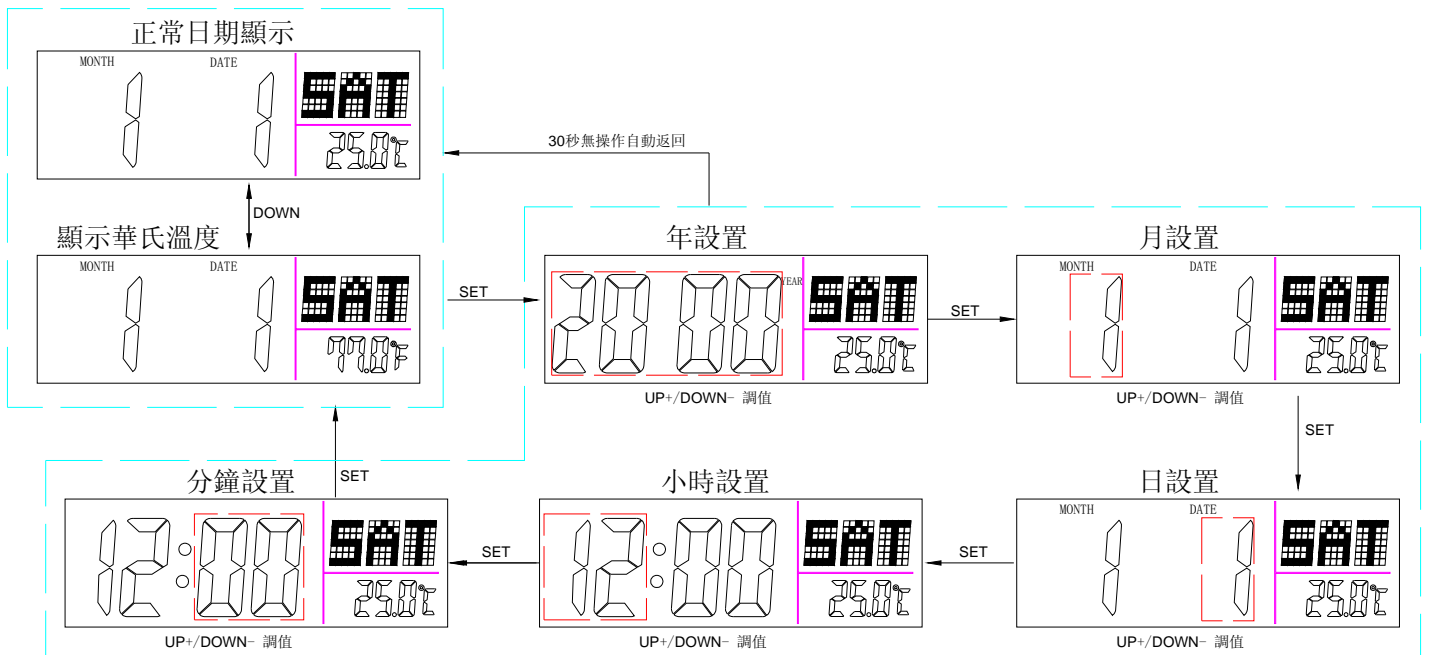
正常日期顯示

MONTH DATE

1 1

SAT

25.0℃

30秒無操作自動返回

DOWN

顯示華氏溫度

MONTH DATE

1 1

SAT

77.0F

SET

年設置

2000 YEAR

SAT

25.0℃

UP+/DOWN- 調值

SET

月設置

MONTH DATE

1 1

SAT

25.0℃

UP+/DOWN- 調值

SET

日設置

MONTH DATE

1 1

SAT

25.0℃

UP+/DOWN- 調值

SET

小時設置

12:00

SAT

25.0℃

UP+/DOWN- 調值

SET

分鐘設置

12:00

SAT

25.0℃

UP+/DOWN- 調值

SET